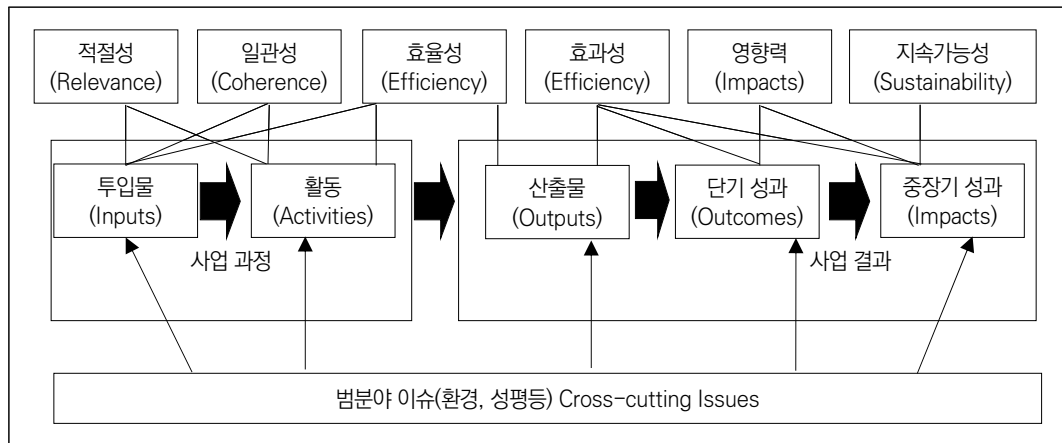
적절성 (Relevance)

일관성 (Coherence)

효율성 (Efficiency)

효과성 (Efficiency)

영향력 (Impacts)

지속가능성 (Sustainability)

투입물 (Inputs)

활동 (Activities)

사업 과정

산출물 (Outputs)

단기 성과 (Outcomes)

중장기 성과 (Impacts)

사업 결과

범분야 이슈(환경, 성평등) Cross-cutting Issues